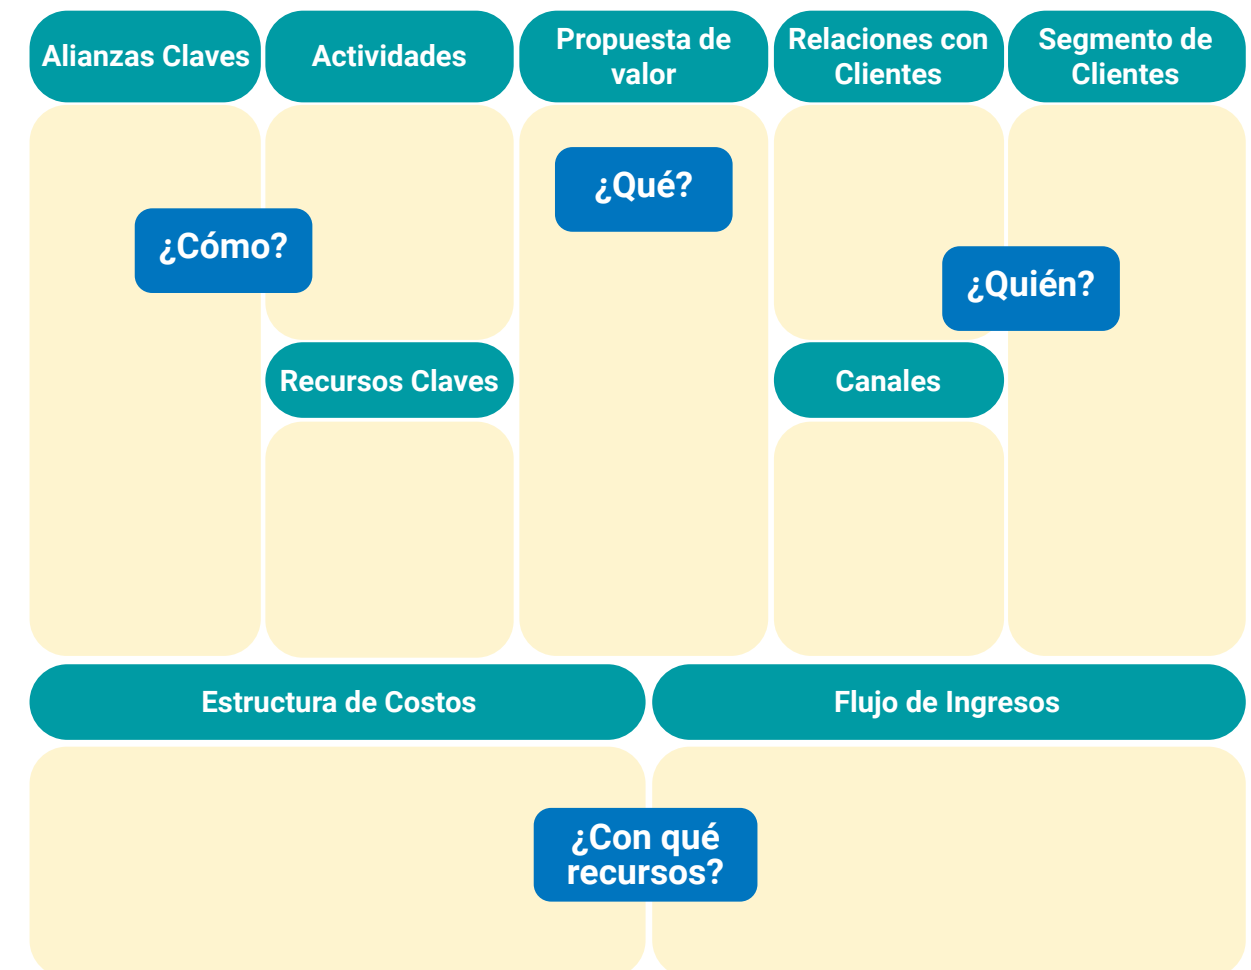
Alianzas Claves

Actividades

Propuesta de valor

Relaciones con Clientes

Segmento de Clientes

¿Qué?

¿Cómo?

¿Quién?

Recursos Claves

Canales

Estructura de Costos

Flujo de Ingresos

¿Con qué recursos?